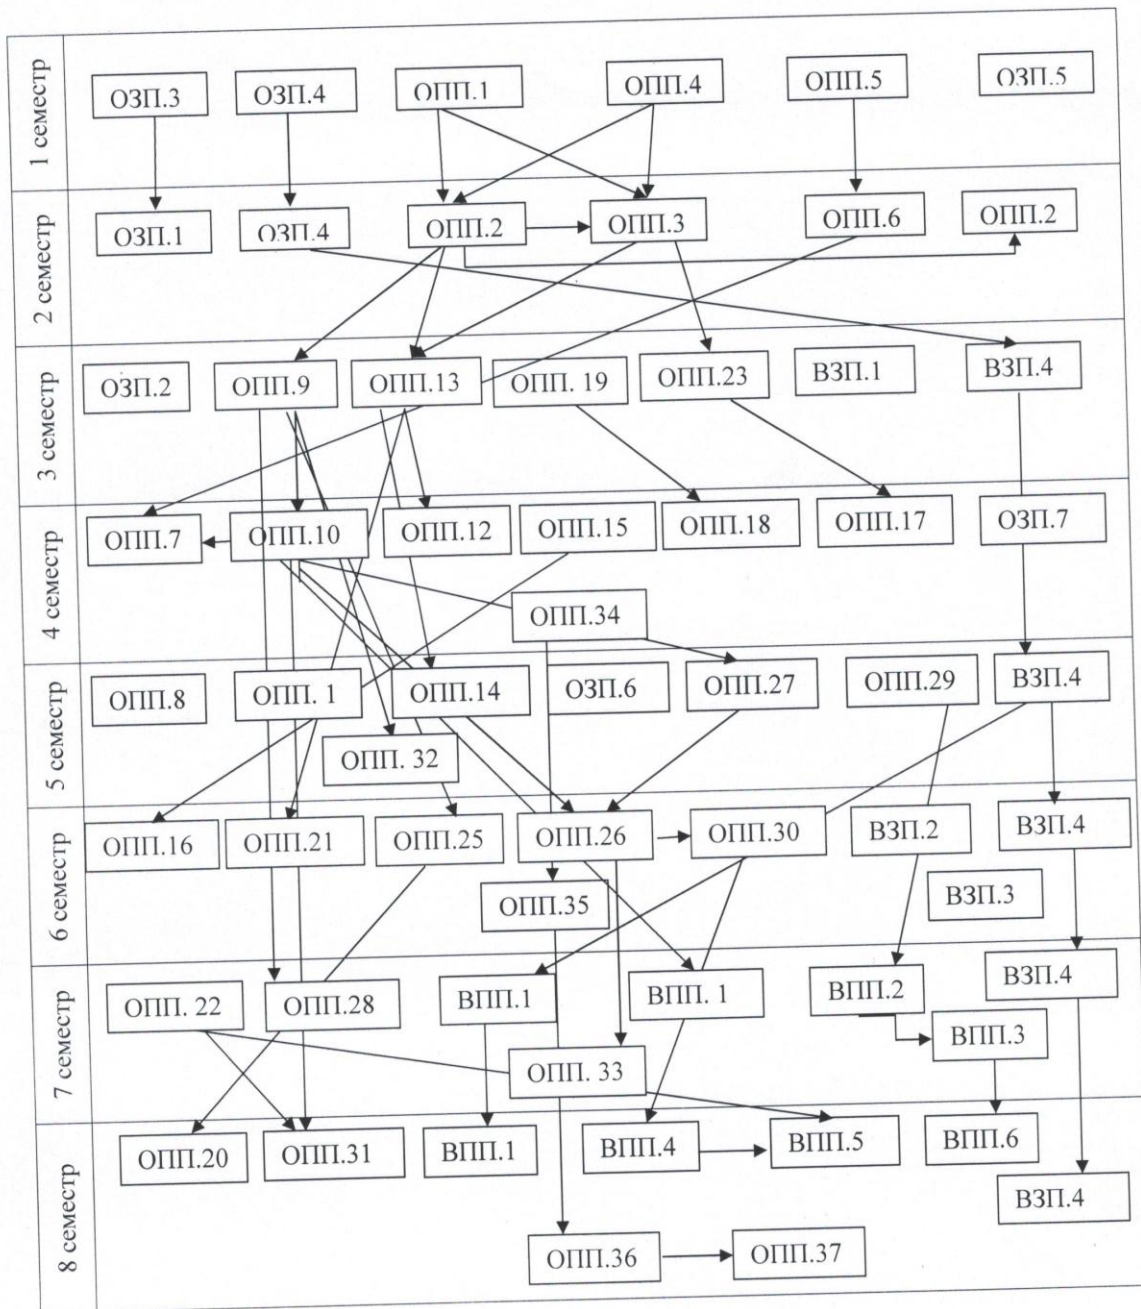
1 семестр
ОЗП.3
ОЗП.4
ОПП.1
ОПП.4
ОПП.5
ОЗП.5

2 семестр
ОЗП.1
ОЗП.4
ОПП.2
ОПП.3
ОПП.6
ОПП.2

3 семестр
ОЗП.2
ОПП.9
ОПП.13
ОПП. 19
ОПП.23
ВЗП.1
ВЗП.4

4 семестр
ОПП.7
ОПП.10
ОПП.12
ОПП.15
ОПП.18
ОПП.17
ОЗП.7
ОПП.34

5 семестр
ОПП.8
ОПП. 1
ОПП.14
ОЗП.6
ОПП.27
ОПП.29
ВЗП.4
ОПП. 32

6 семестр
ОПП.16
ОПП.21
ОПП.25
ОПП.26
ОПП.30
ВЗП.2
ВЗП.4
ОПП.35
ВЗП.3

7 семестр
ОПП. 22
ОПП.28
ВПП.1
ВПП. 1
ВПП.2
ВЗП.4
ВПП.3
ОПП. 33

8 семестр
ОПП.20
ОПП.31
ВПП.1
ВПП.4
ВПП.5
ВПП.6
ВЗП.4
ОПП.36
ОПП.37